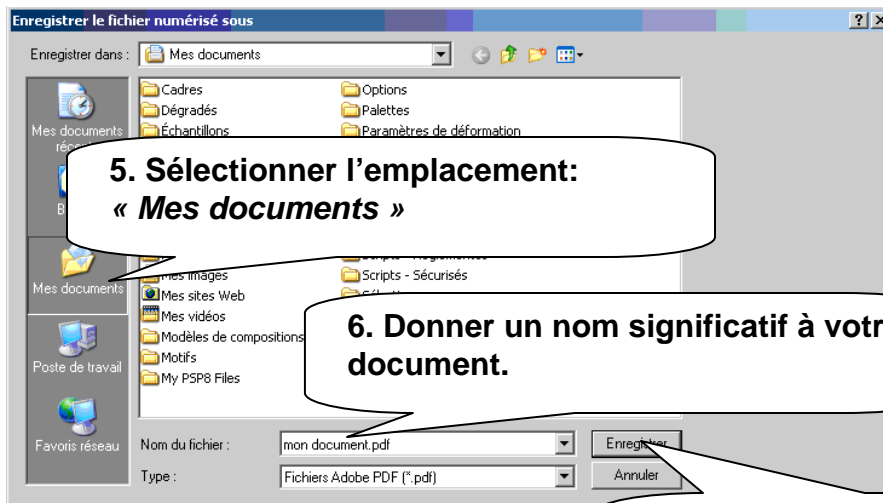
Enregistrer le fichier numérisé sous

? X

Enregistrer dans : Mes documents

Mes documents réce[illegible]

B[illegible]

Mes documents

Poste de travail

Favoris réseau

Cadres
Dégradés
Échantillons
Mes images
Mes sites Web
Mes vidéos
Modèles de compositions
Motifs
My PSP8 Files

Options
Palettes
Paramètres de déformation
Scripts - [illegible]
Scripts - Sécurisés

5. Sélectionner l'emplacement: « Mes documents »

6. Donner un nom significatif à votr document.

Nom du fichier : mon document.pdf

Type : Fichiers Adobe PDF (*.pdf)

Enregistrer

Annuler